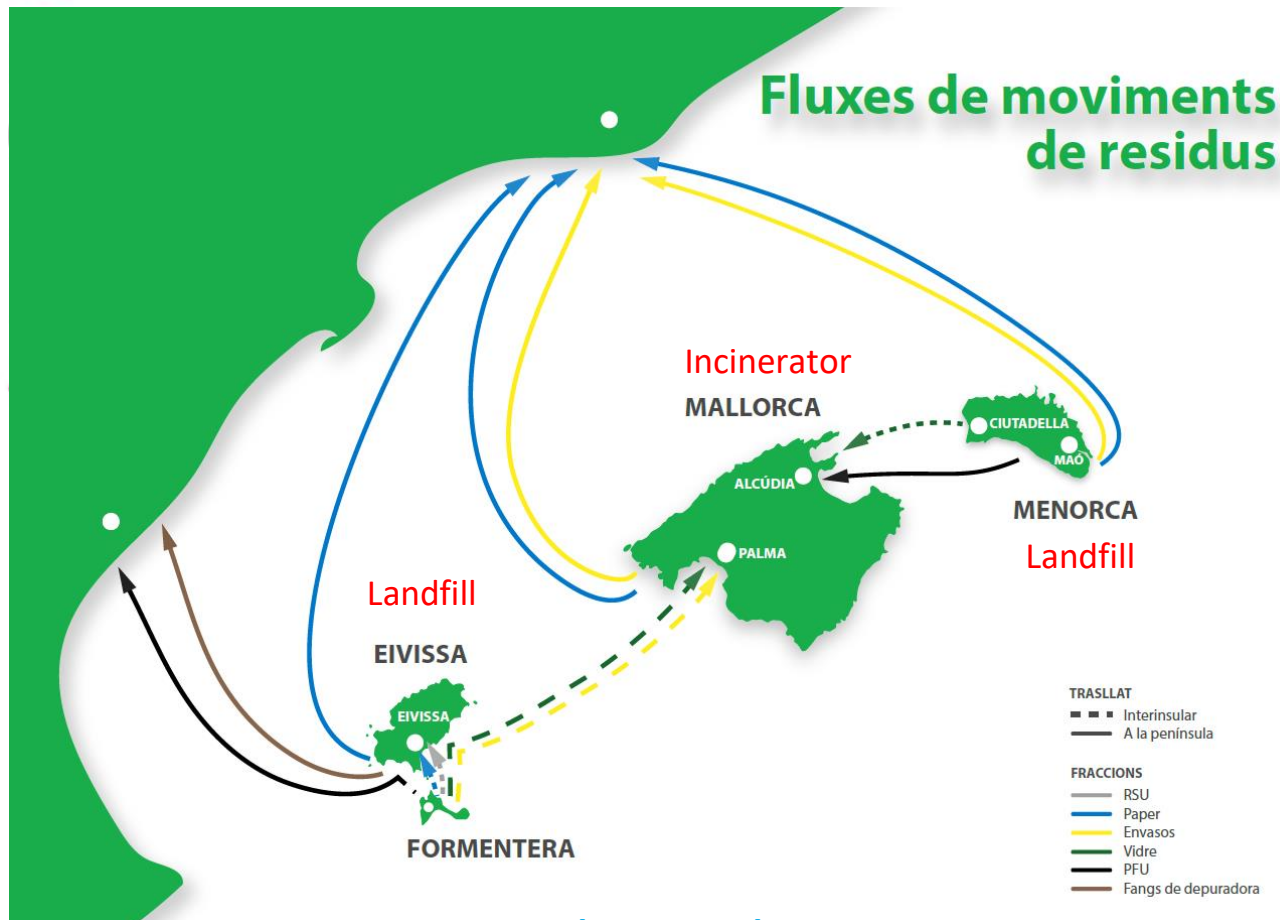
Fluxes de moviments de residus

Incinerator
MALLORCA
ALCÚDIA
PALMA

CIUTADELLA
MAÓ
MENORCA
Landfill

Landfill
EIVISSA
EIVISSA
FORMENTERA

TRASLLAT
Interinsular
A la península

FRACCIONS
RSU
Paper
Envasos
Vidre
PFU
Fangs de depuradora